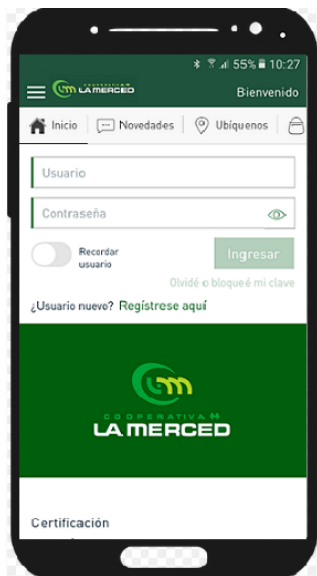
55% 10:27

COOPERATIVA LA MERCED

Bienvenido

Inicio

Novedades

Ubíquenos

Usuario

Contraseña

Recordar usuario

Ingresar

Olvidé o bloqueé mi clave

¿Usuario nuevo? Regístrese aquí

COOPERATIVA LA MERCED

Certificación